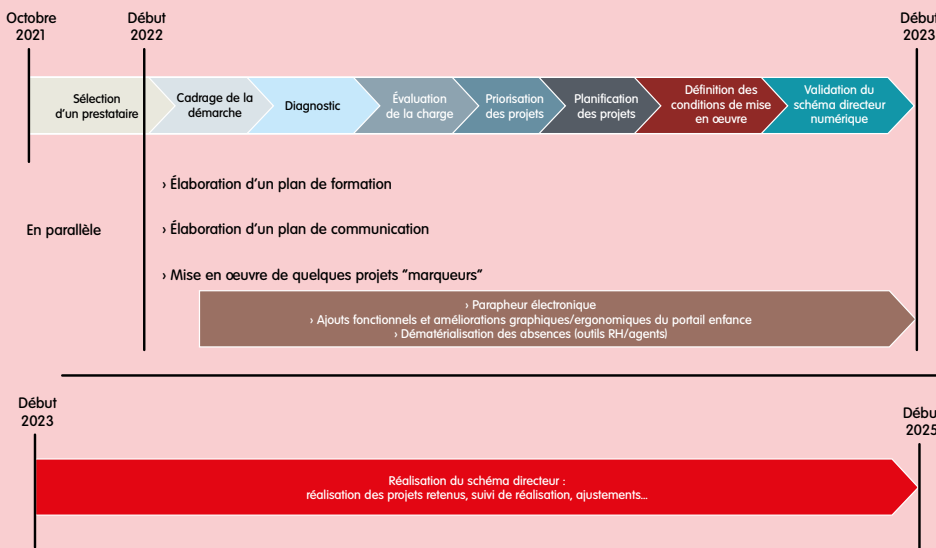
Octobre 2021

Début 2022

Début 2023

Sélection d'un prestataire

Cadrage de la démarche

Diagnostic

Évaluation de la charge

Priorisation des projets

Planification des projets

Définition des conditions de mise en œuvre

Validation du schéma directeur numérique

En parallèle

› Élaboration d'un plan de formation

› Élaboration d'un plan de communication

› Mise en œuvre de quelques projets "marqueurs"

› Parapheur électronique
› Ajouts fonctionnels et améliorations graphiques/ergonomiques du portail enfance
› Dématérialisation des absences (outils RH/agents)

Début 2023

Début 2025

Réalisation du schéma directeur : réalisation des projets retenus, suivi de réalisation, ajustements...